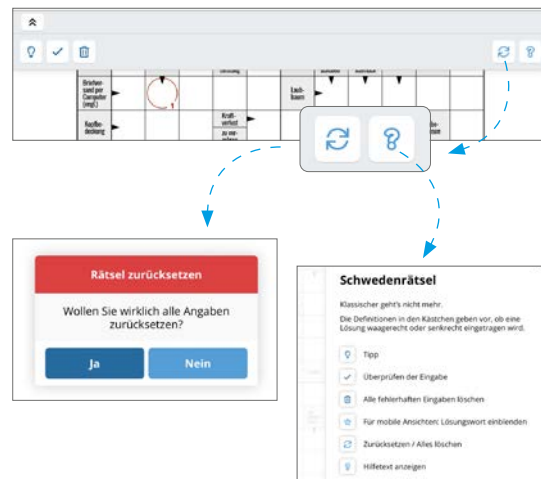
Briefversand per Computer (engl.)

Eisbaum

Kopfbedeckung

Kraftverkehr

Rätsel zurücksetzen

Wollen Sie wirklich alle Angaben zurücksetzen?

Ja

Nein

Schwedenrätsel

Klassischer geht's nicht mehr.

Die Definitionen in den Kästchen geben vor, ob eine Lösung waagerecht oder senkrecht eingetragen wird.

Tipp

Überprüfen der Eingabe

Alle fehlerhaften Eingaben löschen

Für mobile Ansichten: Lösungswort einblenden

Zurücksetzen / Alles löschen

Hilfetext anzeigen